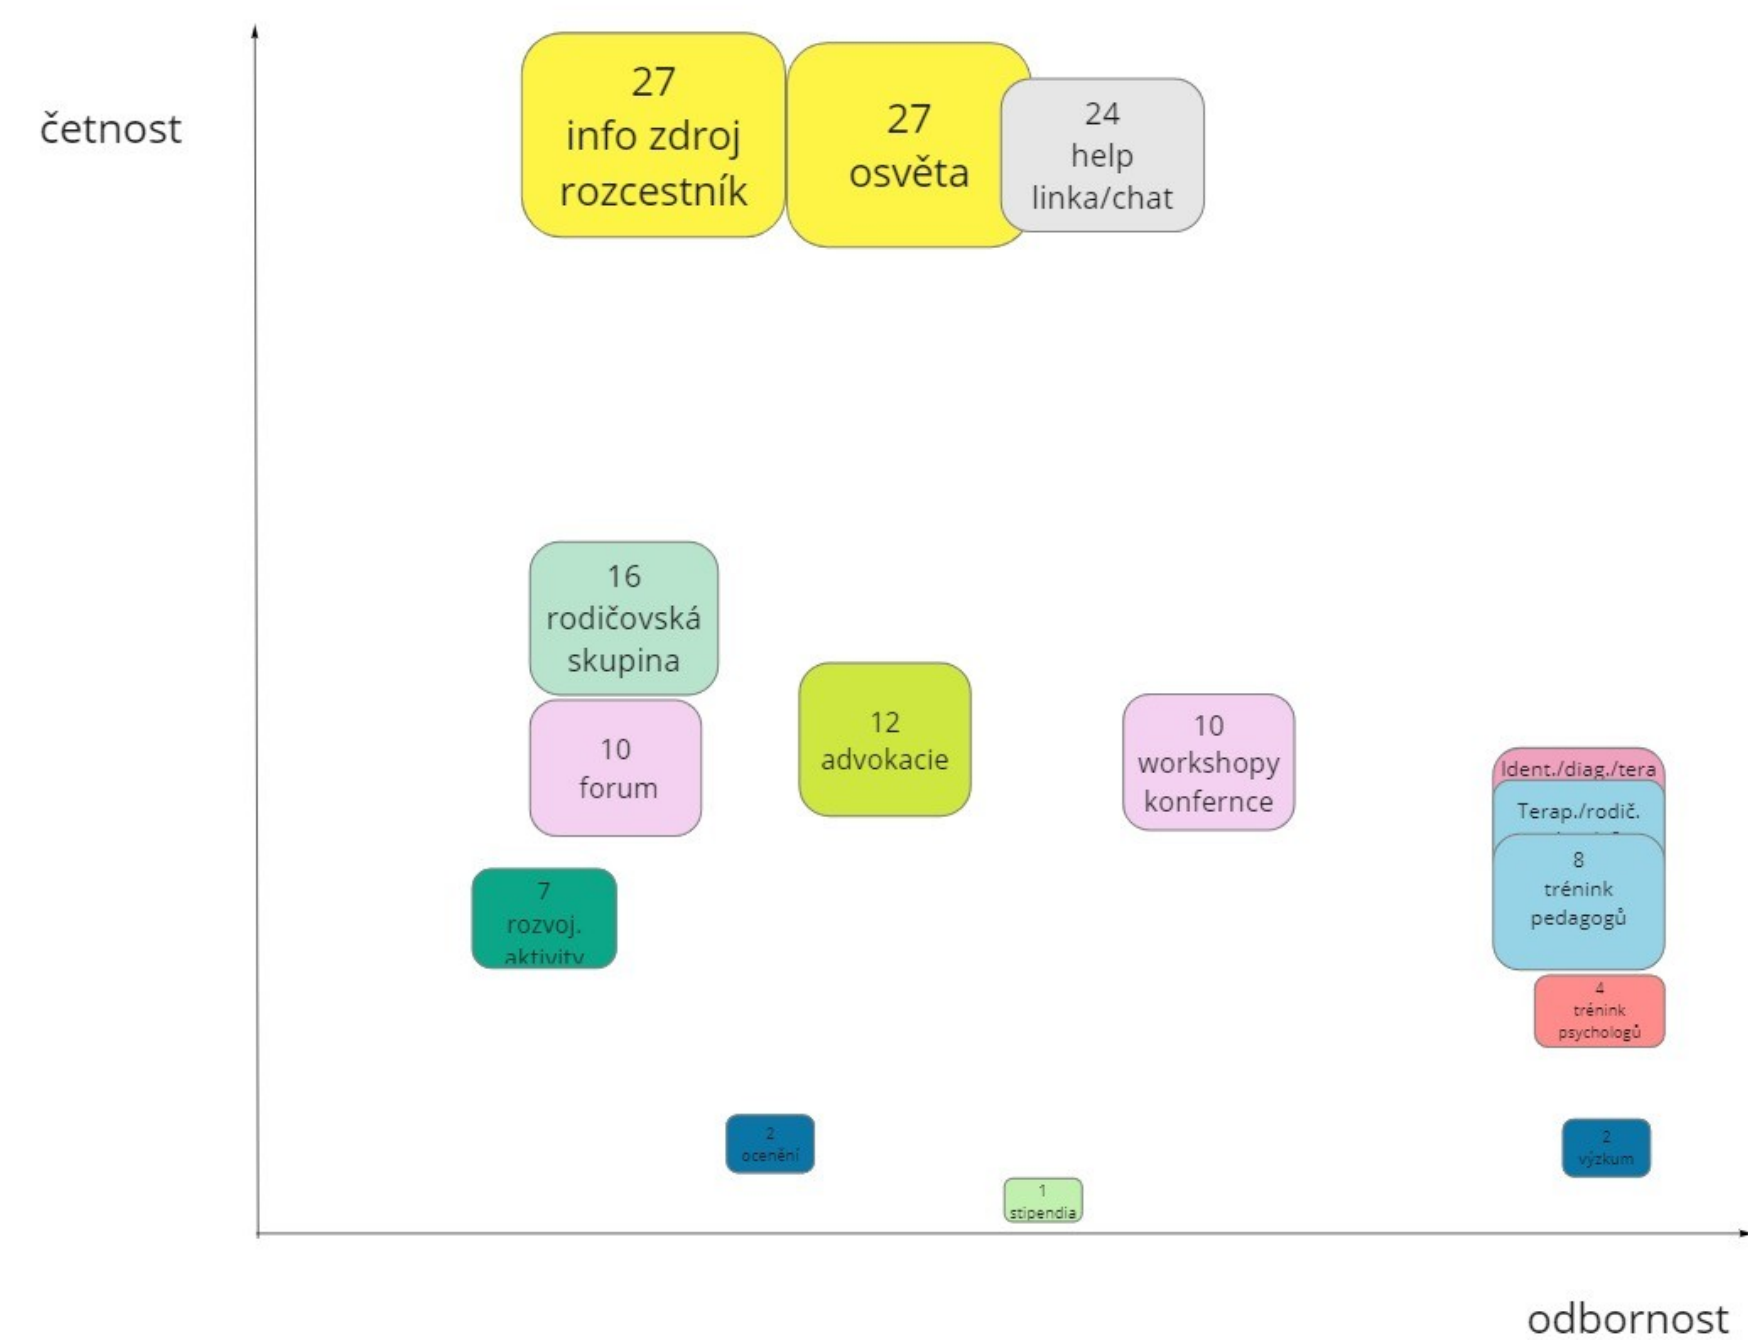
četnost

27
info zdroj
rozcestník

27
osvěta

24
help
linka/chat

16
rodičovská
skupina

10
forum

12
advokacie

10
workshopy
konfernce

Ident./diag./tera

Terap./rodič.
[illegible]

8
trénink
pedagogů

7
rozvoj.
aktivity

4
trénink
psychologů

2
ocenění

2
výzkum

1
stipendia

odbornost